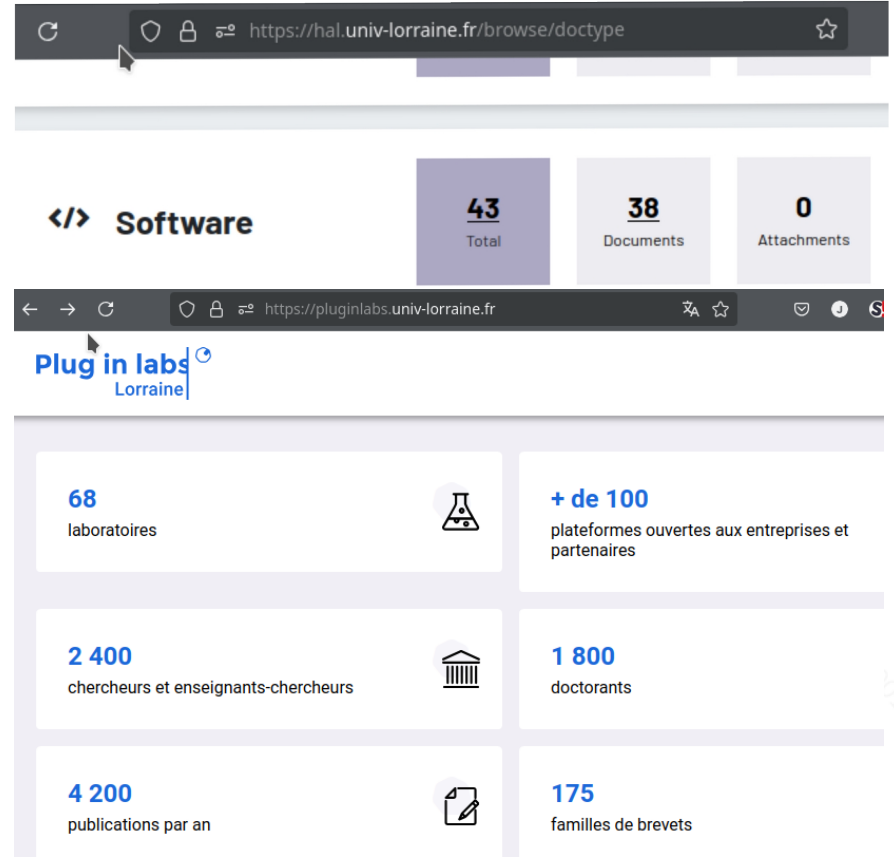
https://hal.univ-lorraine.fr/browse/doctype

</> Software

43
Total

38
Documents

0
Attachments

https://pluginlabs.univ-lorraine.fr

Plug in labs
Lorraine

68
laboratoires

+ de 100
plateformes ouvertes aux entreprises et partenaires

2 400
chercheurs et enseignants-chercheurs

1 800
doctorants

4 200
publications par an

175
familles de brevets